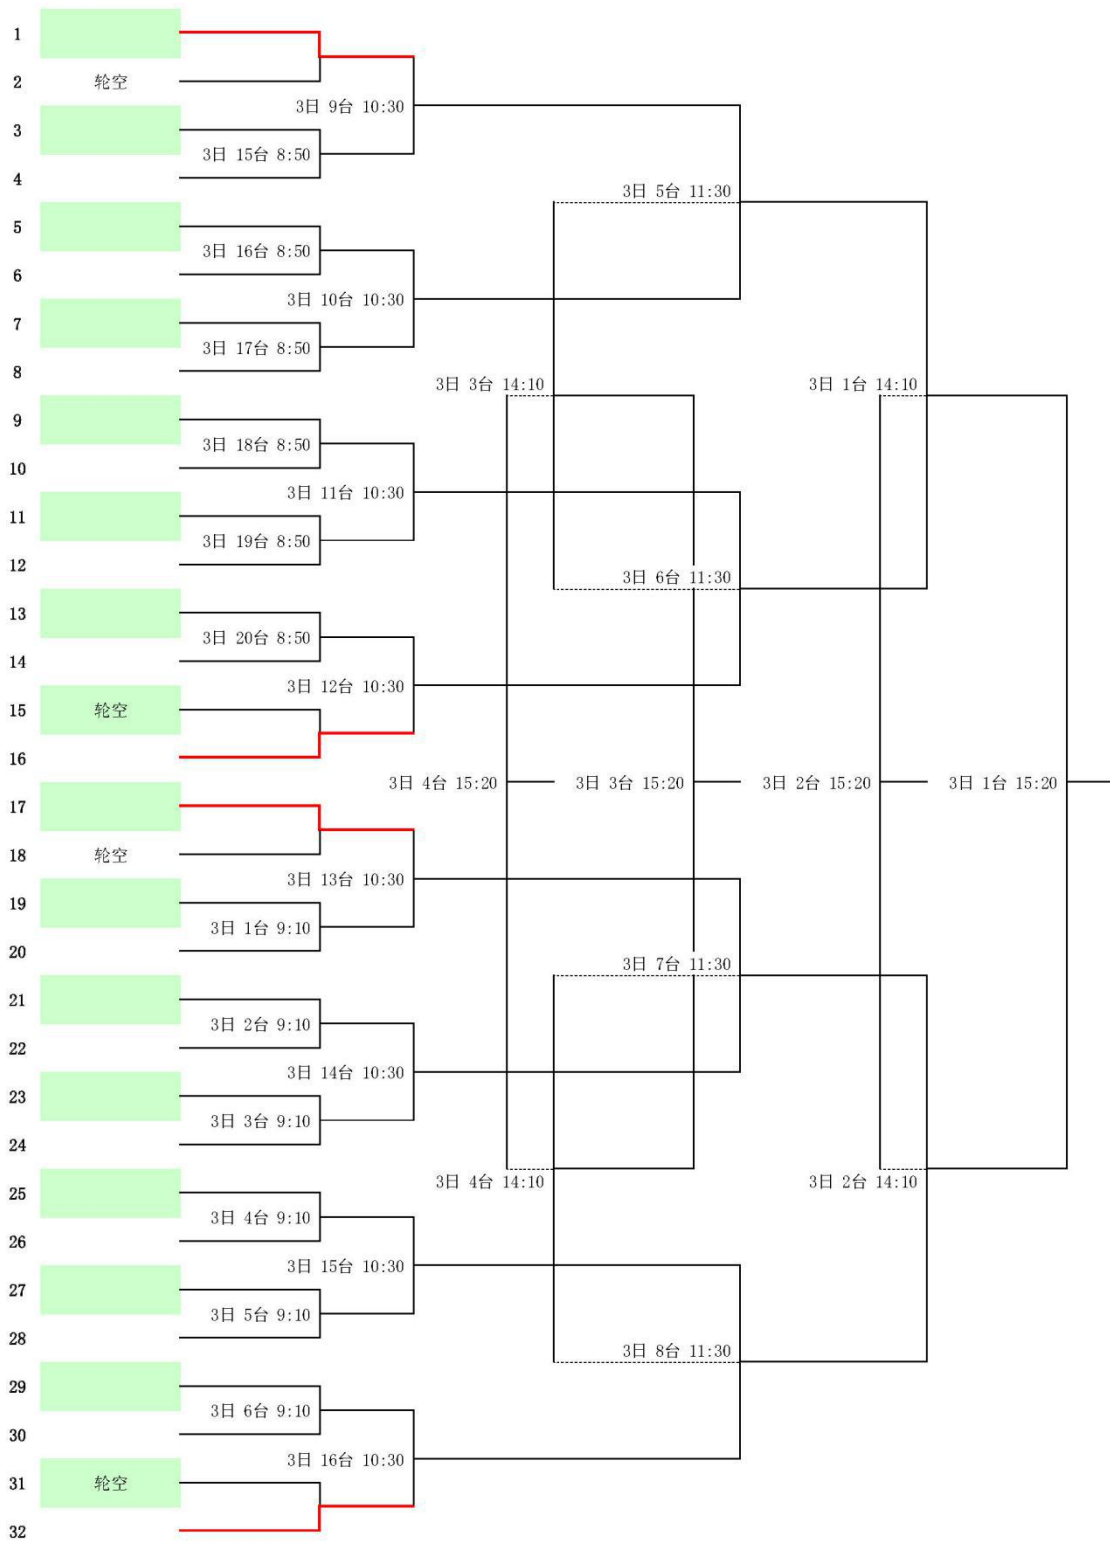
1
2 轮空
3日 9台 10:30
3
3日 15台 8:50
4
3日 5台 11:30
5
3日 16台 8:50
6
3日 10台 10:30
7
3日 17台 8:50
8
3日 3台 14:10
3日 1台 14:10
9
3日 18台 8:50
10
3日 11台 10:30
11
3日 19台 8:50
12
3日 6台 11:30
13
3日 20台 8:50
14
3日 12台 10:30
15 轮空
16
3日 4台 15:20
3日 3台 15:20
3日 2台 15:20
3日 1台 15:20
17
18 轮空
3日 13台 10:30
19
3日 1台 9:10
20
3日 7台 11:30
21
3日 2台 9:10
22
3日 14台 10:30
23
3日 3台 9:10
24
3日 4台 14:10
3日 2台 14:10
25
3日 4台 9:10
26
3日 15台 10:30
27
3日 5台 9:10
28
3日 8台 11:30
29
3日 6台 9:10
30
3日 16台 10:30
31 轮空
32